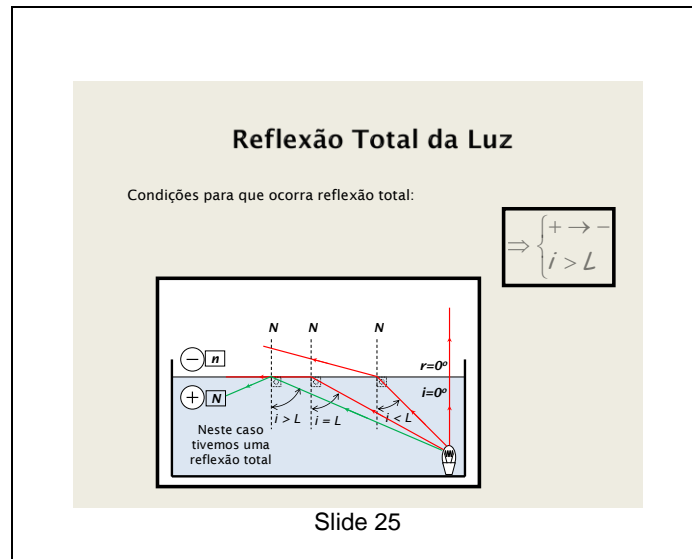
Reflexão Total da Luz

Condições para que ocorra reflexão total:

$\Rightarrow \begin{cases} + \rightarrow - \\ i > L \end{cases}$

N N N

$-$ n

$+$ N

r=0º

i=0º

i > L

i = L

i < L

Neste caso tivemos uma reflexão total

Slide 25